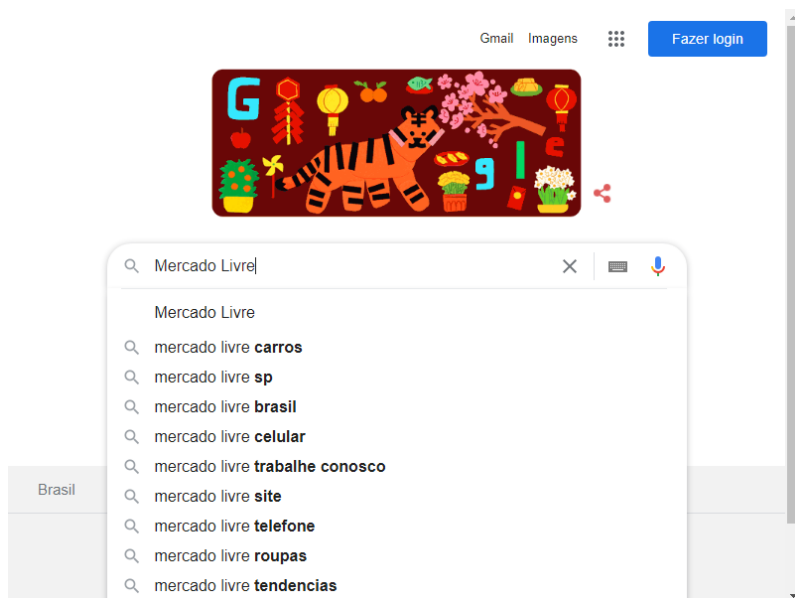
Gmail Imagens Fazer login

G g l e

Mercado Livre

Mercado Livre

mercado livre **carros**

mercado livre **sp**

mercado livre **brasil**

mercado livre **celular**

mercado livre **trabalhe conosco**

mercado livre **site**

mercado livre **telefone**

mercado livre **roupas**

mercado livre **tendencias**

Brasil